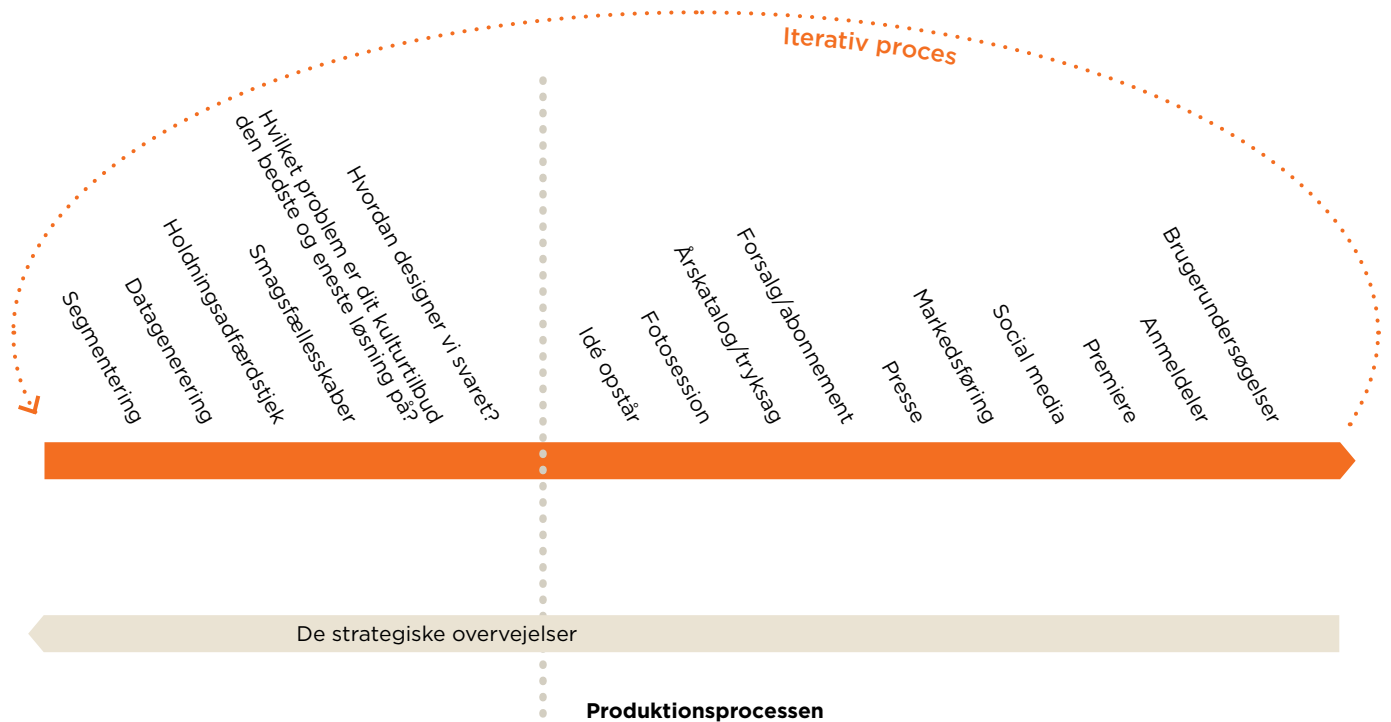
Iterativ proces

Segmentering

Datagenerering

Holdningsadfærdstjek

Smagsfællesskaber

Hvilket problem er dit kulturtilbud den bedste og eneste løsning på?

Hvordan designer vi svaret?

Idé opstår

Fotosession

Årskatalog/tryksag

Forsalg/abonnement

Presse

Markedsføring

Social media

Premiere

Anmeldeler

Brugerundersøgelser

De strategiske overvejelser

Produktionsprocessen